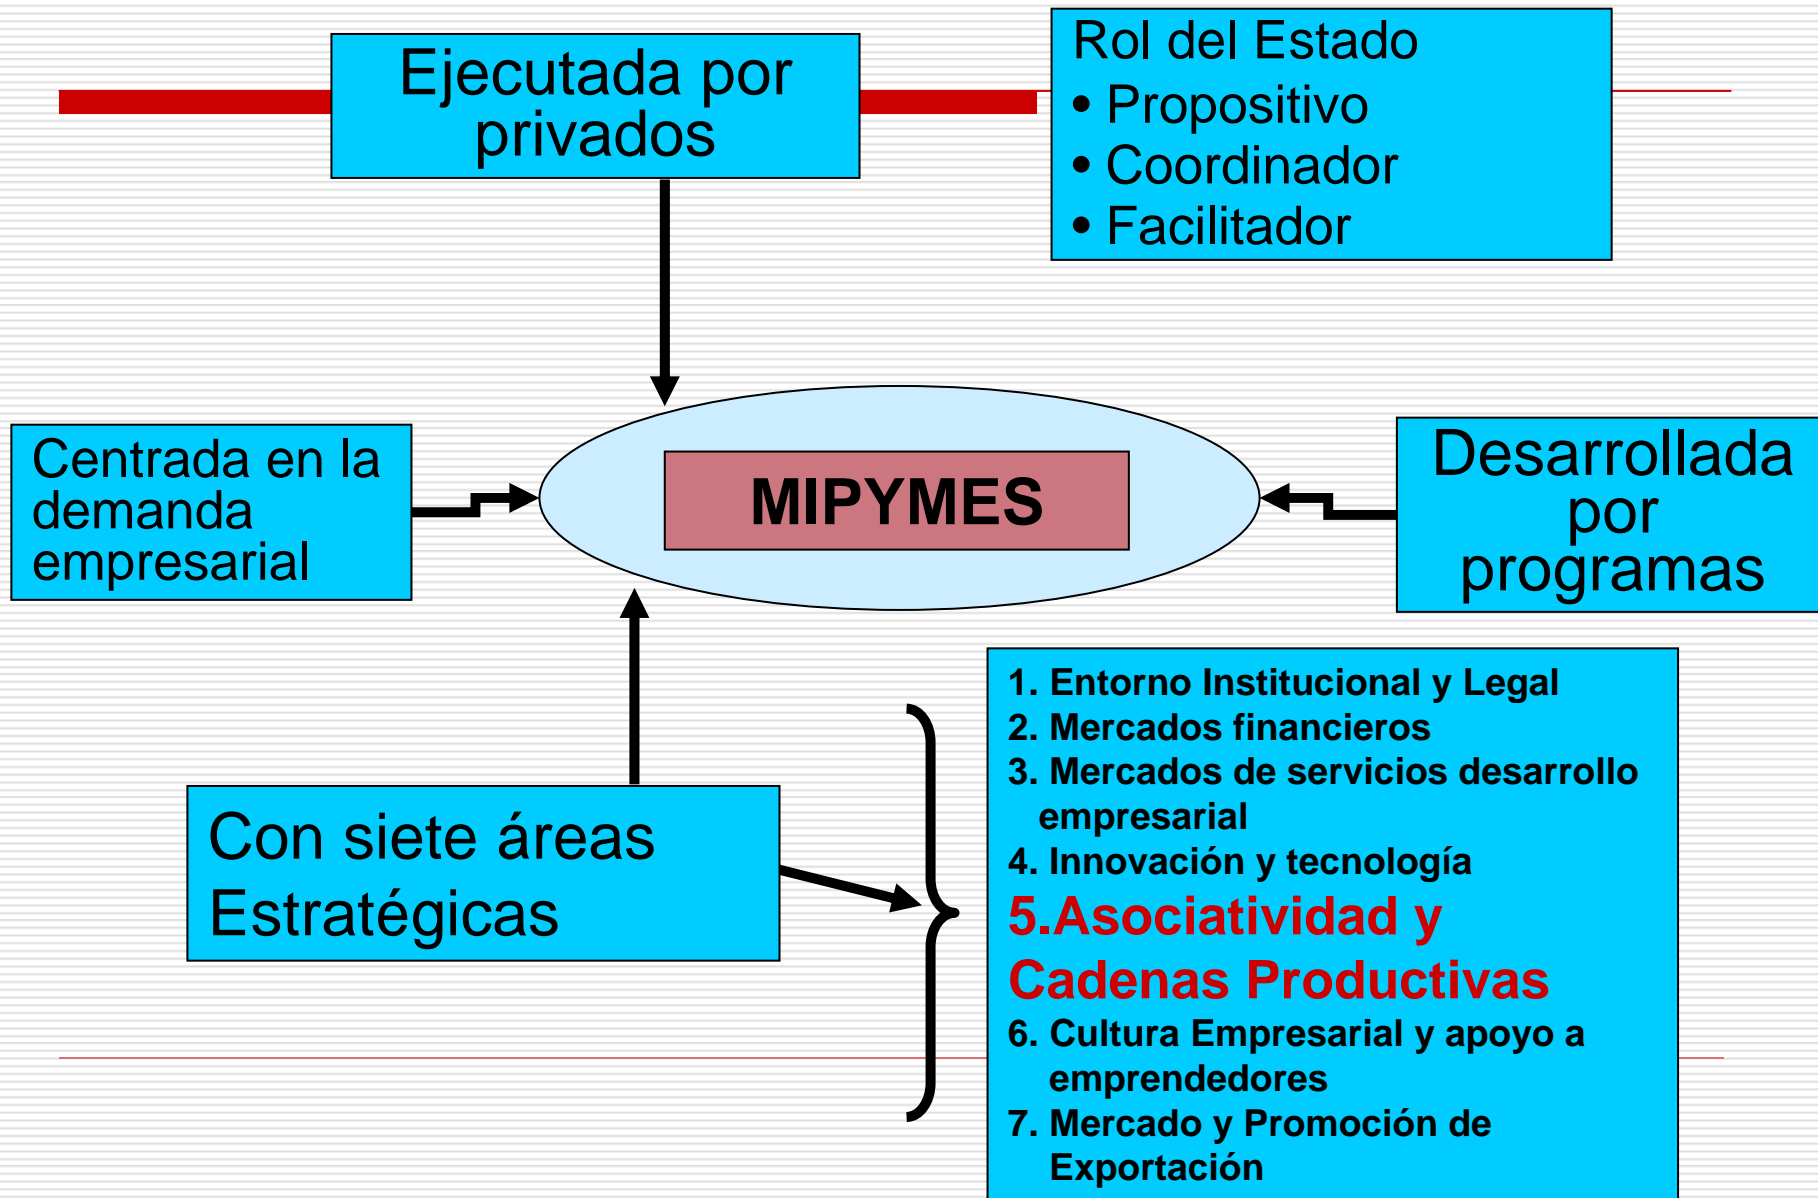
Ejecutada por privados

Rol del Estado
• Propositivo
• Coordinador
• Facilitador

Centrada en la demanda empresarial

MIPYMES

Desarrollada por programas

Con siete áreas Estratégicas

1. Entorno Institucional y Legal
2. Mercados financieros
3. Mercados de servicios desarrollo empresarial
4. Innovación y tecnología
5.Asociatividad y Cadenas Productivas
6. Cultura Empresarial y apoyo a emprendedores
7. Mercado y Promoción de Exportación